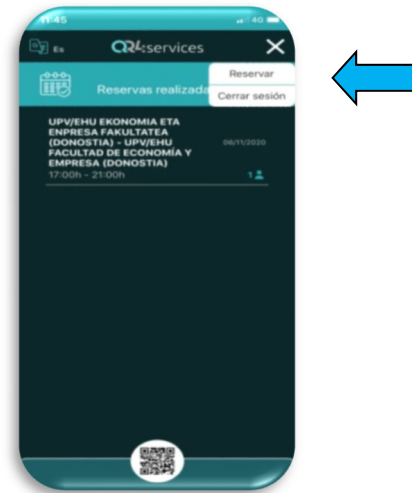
11:45

4G

Es

QR4services

Reservar

Reservas realizada

Cerrar sesión

UPV/EHU EKONOMIA ETA ENPRESA FAKULTATEA (DONOSTIA) - UPV/EHU FACULTAD DE ECONOMÍA Y EMPRESA (DONOSTIA)

06/11/2020

17:00h - 21:00h

1